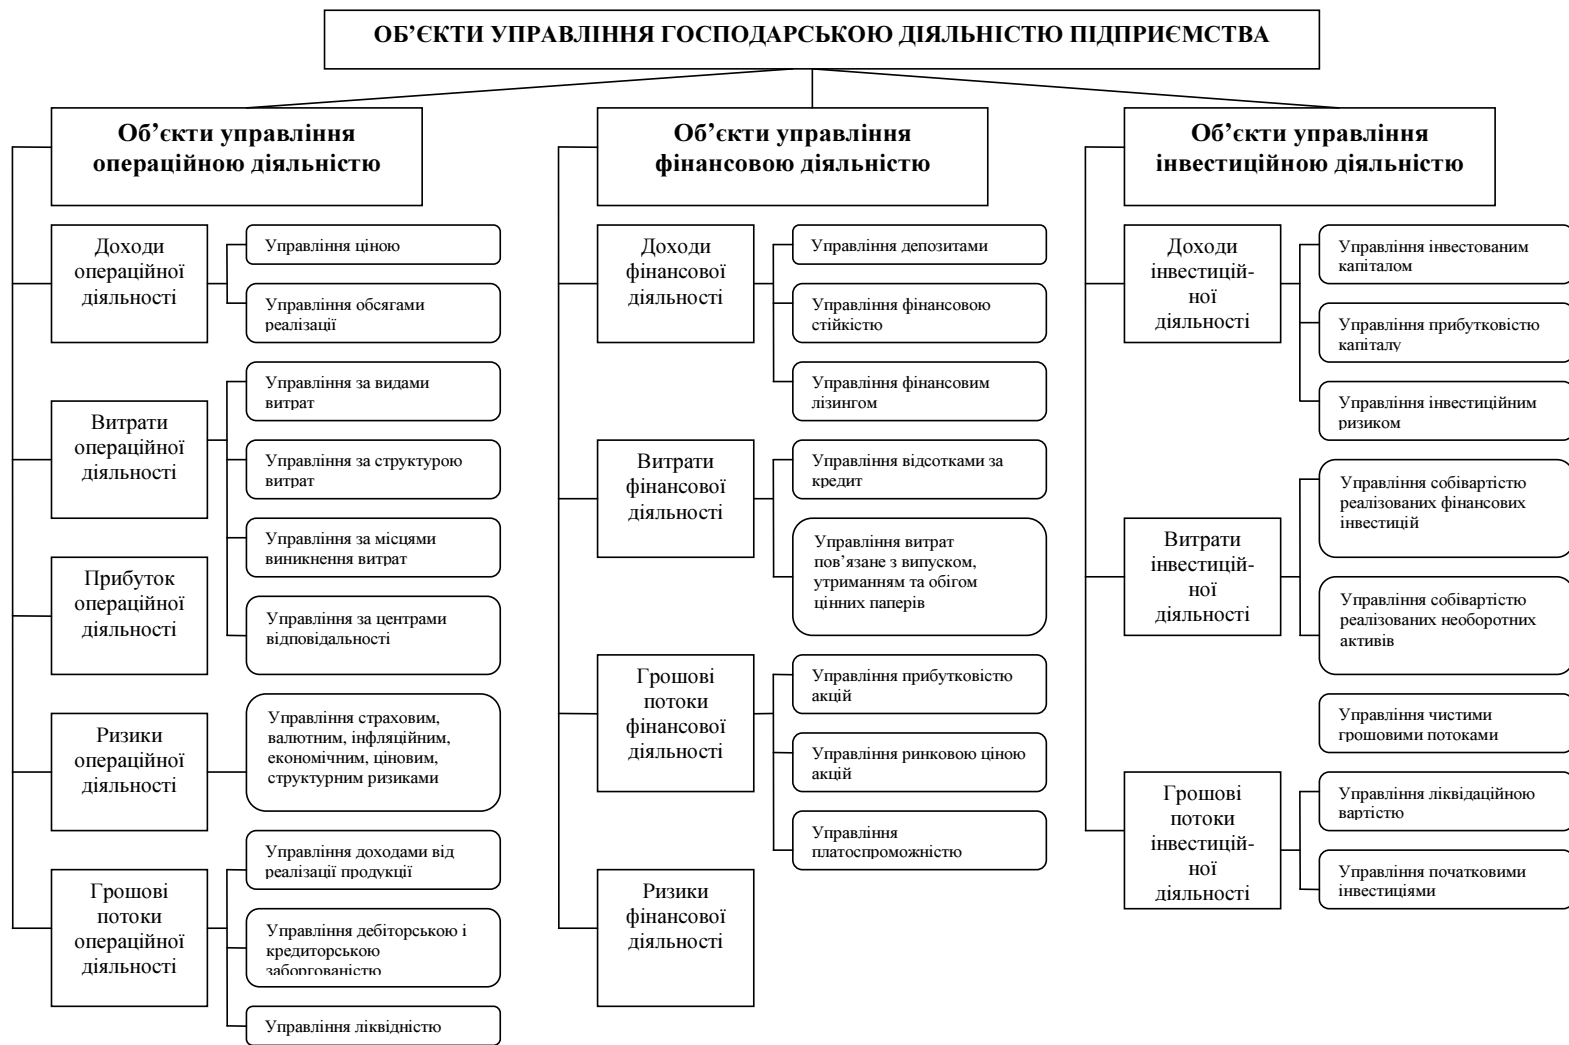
ОБ’ЄКТИ УПРАВЛІННЯ ГОСПОДАРСЬКОЮ ДІЯЛЬНІСТЮ ПІДПРИЄМСТВА

Об’єкти управління операційною діяльністю

Доходи операційної діяльності

Управління ціною

Управління обсягами реалізації

Витрати операційної діяльності

Управління за видами витрат

Управління за структурою витрат

Управління за місцями виникнення витрат

Прибуток операційної діяльності

Управління за центрами відповідальності

Ризики операційної діяльності

Управління страховим, валютним, інфляційним, економічним, ціновим, структурним ризиками

Грошові потоки операційної діяльності

Управління доходами від реалізації продукції

Управління дебіторською і кредиторською заборгованістю

Управління ліквідністю

Об’єкти управління фінансовою діяльністю

Доходи фінансової діяльності

Управління депозитами

Управління фінансовою стійкістю

Управління фінансовим лізингом

Витрати фінансової діяльності

Управління відсотками за кредит

Управління витрат пов’язане з випуском, утриманням та обігом цінних паперів

Грошові потоки фінансової діяльності

Управління прибутковістю акцій

Управління ринковою ціною акцій

Управління платоспроможністю

Ризики фінансової діяльності

Об’єкти управління инвестиційною діяльністю

Доходи інвестицій-ної діяльності

Управління інвестованим капіталом

Управління прибутковістю капіталу

Управління інвестиційним ризиком

Витрати інвестицій-ної діяльності

Управління собівартістю реалізованих фінансових інвестицій

Управління собівартістю реалізованих необоротних активів

Управління чистими грошовими потоками

Грошові потоки інвестицій-ної діяльності

Управління ліквідаційною вартістю

Управління початковими інвестиціями